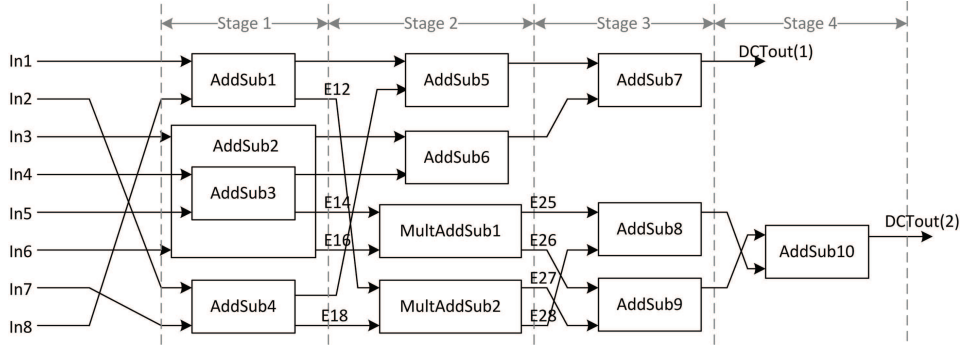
Stage 1
Stage 2
Stage 3
Stage 4

In1
In2
In3
In4
In5
In6
In7
In8

AddSub1
E12
AddSub5
AddSub7
DCTout(1)

AddSub2
AddSub6
AddSub3

E14
E16
MultAddSub1
E25
E26
AddSub8
AddSub10
DCTout(2)

AddSub4
E18
MultAddSub2
E27
E28
AddSub9